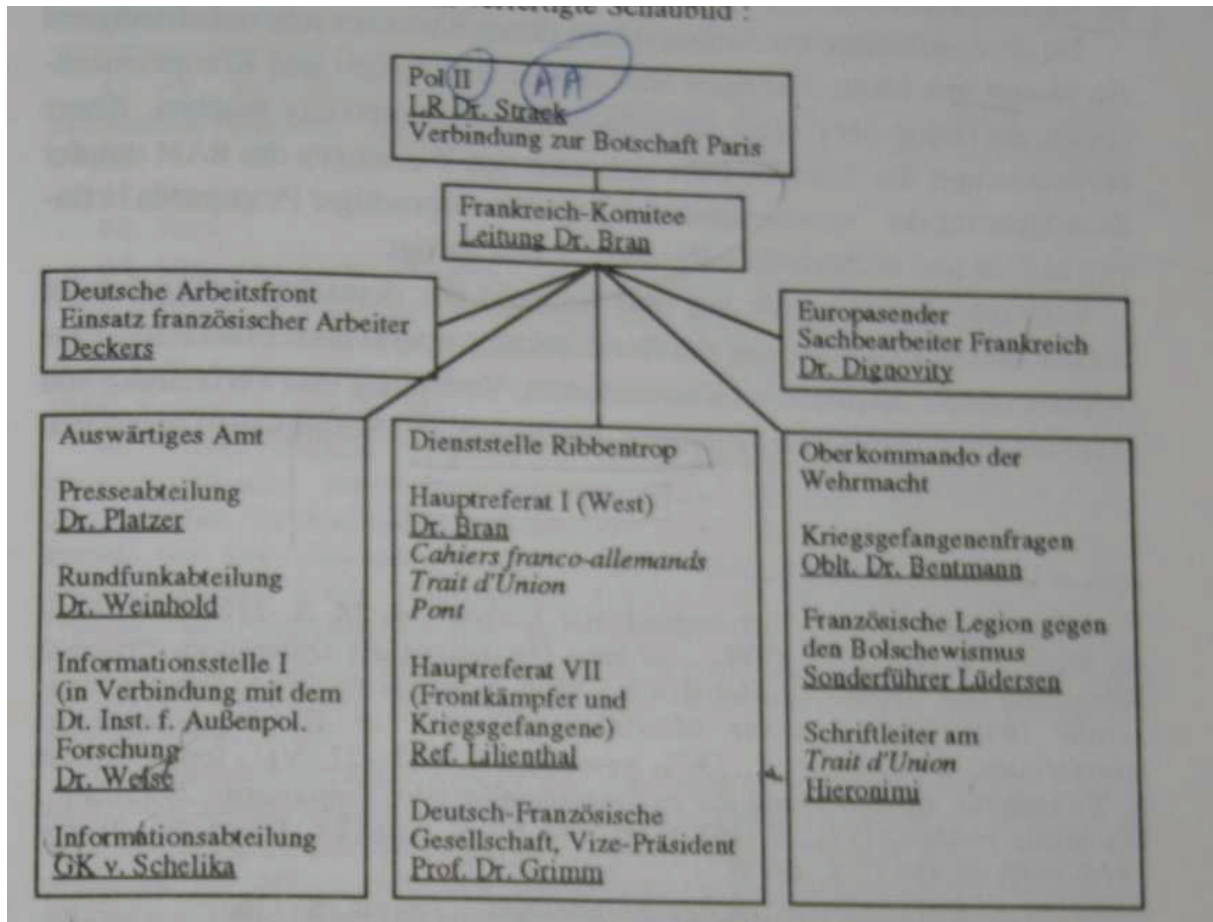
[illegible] gefertigte Schaubild :

AA

Pol II
LR Dr. Straek
Verbindung zur Botschaft Paris

Frankreich-Komitee
Leitung Dr. Bran

Deutsche Arbeitsfront
Einsatz französischer Arbeiter
Deckers

Europasender
Sachbearbeiter Frankreich
Dr. Dignovity

Auswärtiges Amt

Presseabteilung
Dr. Platzer

Rundfunkabteilung
Dr. Weinhold

Informationsstelle I
(in Verbindung mit dem Dt. Inst. f. Außenpol. Forschung
Dr. Weise

Informationsabteilung
GK v. Schelika

Dienststelle Ribbentrop

Hauptreferat I (West)
Dr. Bran
Cahiers franco-allemands
Trait d'Union
Pont

Hauptreferat VII
(Frontkämpfer und Kriegsgefangene)
Ref. Lilienthal

Deutsch-Französische Gesellschaft, Vize-Präsident
Prof. Dr. Grimm

Oberkommando der Wehrmacht

Kriegsgefangenenfragen
Oblt. Dr. Bentmann

Französische Legion gegen den Bolschewismus
Sonderführer Lüdersen

Schriftleiter am
Trait d'Union
Hieronimi